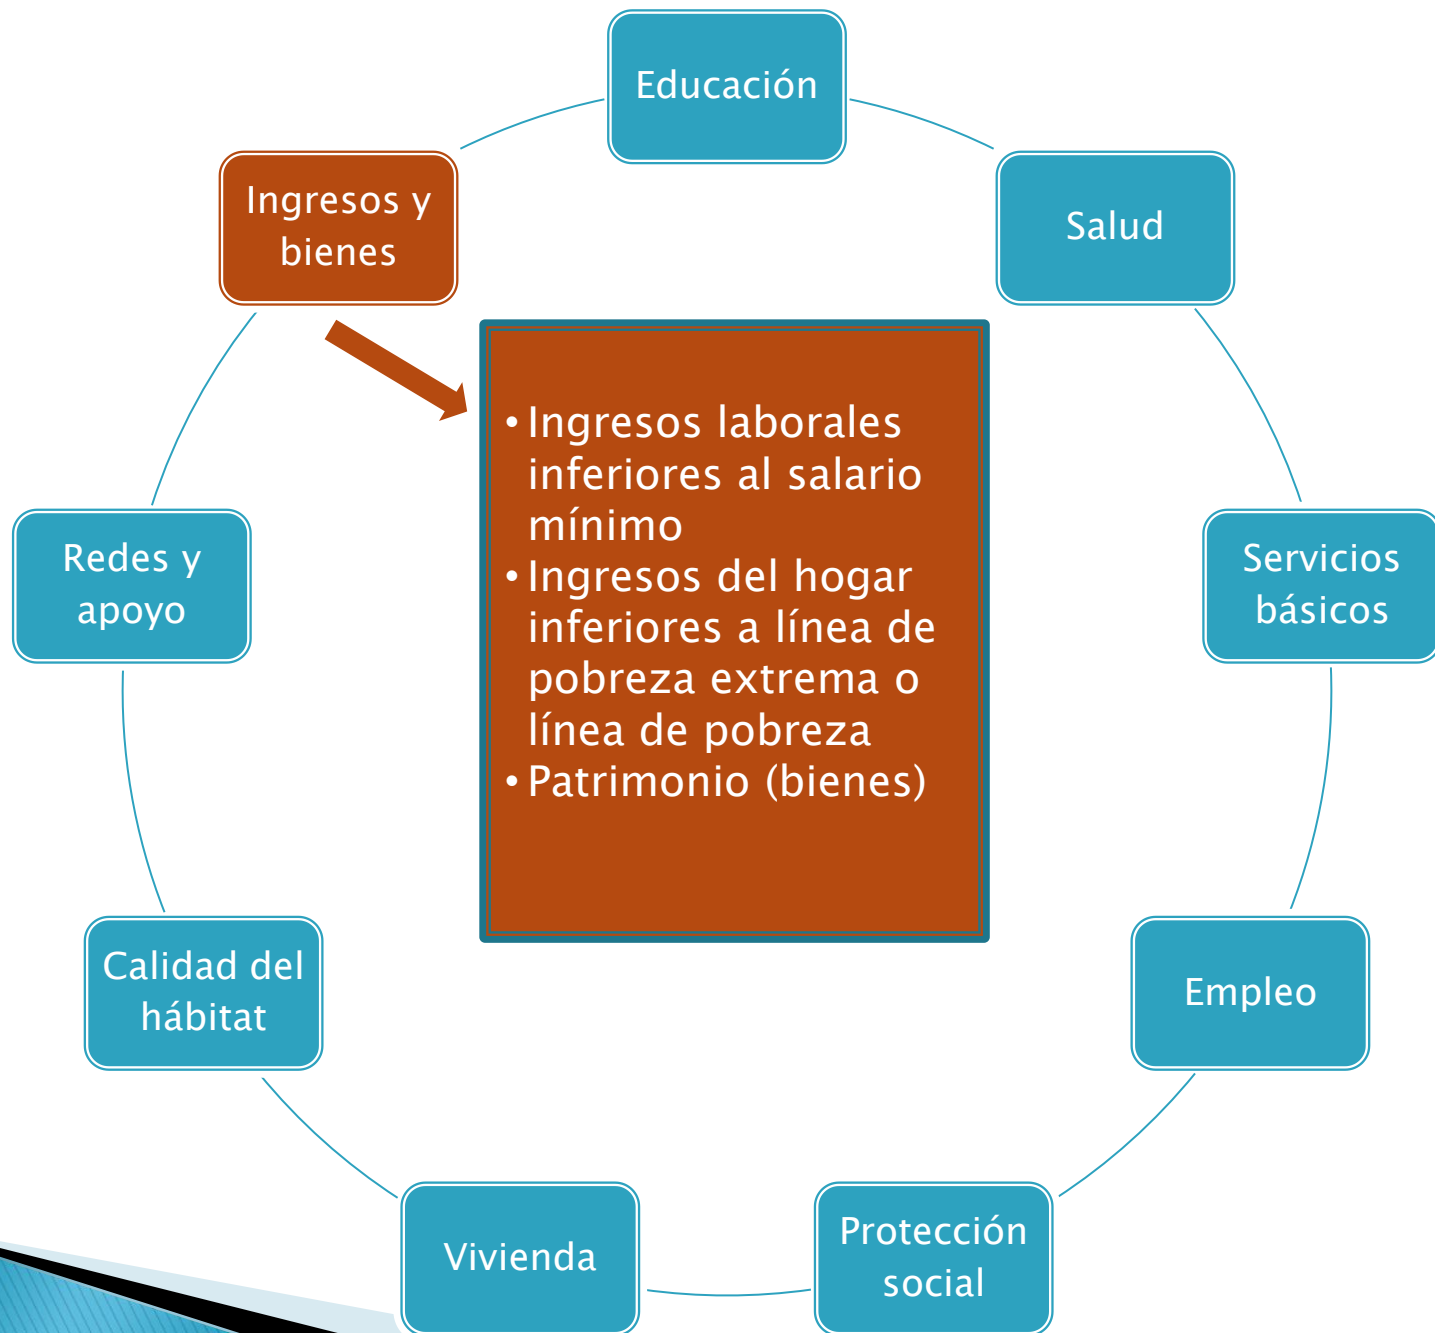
Educación

Salud

Servicios básicos

Empleo

Protección social

Vivienda

Calidad del hábitat

Redes y apoyo

Ingresos y bienes

• Ingresos laborales inferiores al salario mínimo
• Ingresos del hogar inferiores a línea de pobreza extrema o línea de pobreza
• Patrimonio (bienes)